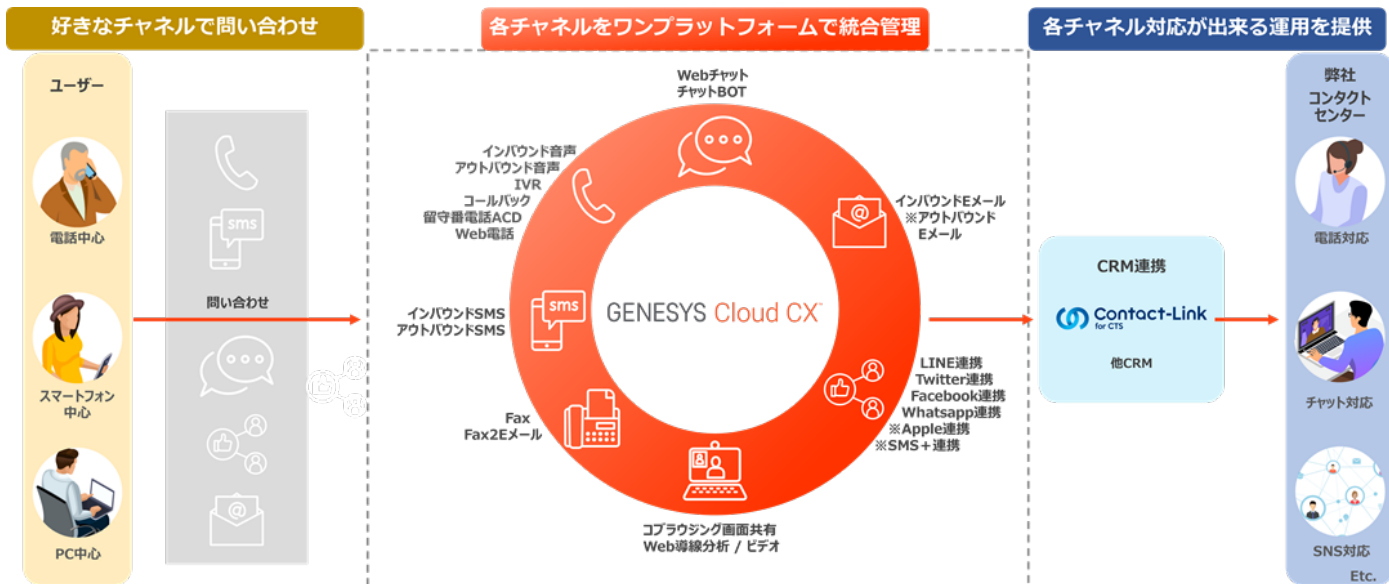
好きなチャネルで問い合わせ

各チャネルをワンプラットフォームで統合管理

各チャネル対応が出来る運用を提供

ユーザー

電話中心

スマートフォン中心

PC中心

問い合わせ

Webチャット
チャットBOT

インバウンド音声
アウトバウンド音声
IVR
コールバック
留守番電話ACD
Web電話

インバウンドEメール
※アウトバウンドEメール

インバウンドSMS
アウトバウンドSMS

GENESYS Cloud CX

LINE連携
Twitter連携
Facebook連携
Whatsapp連携
※Apple連携
※SMS＋連携

Fax
Fax2Eメール

コブラウジング画面共有
Web導線分析 / ビデオ

CRM連携

Contact-Link for CTS

他CRM

弊社
コンタクトセンター

電話対応

チャット対応

SNS対応

Etc.